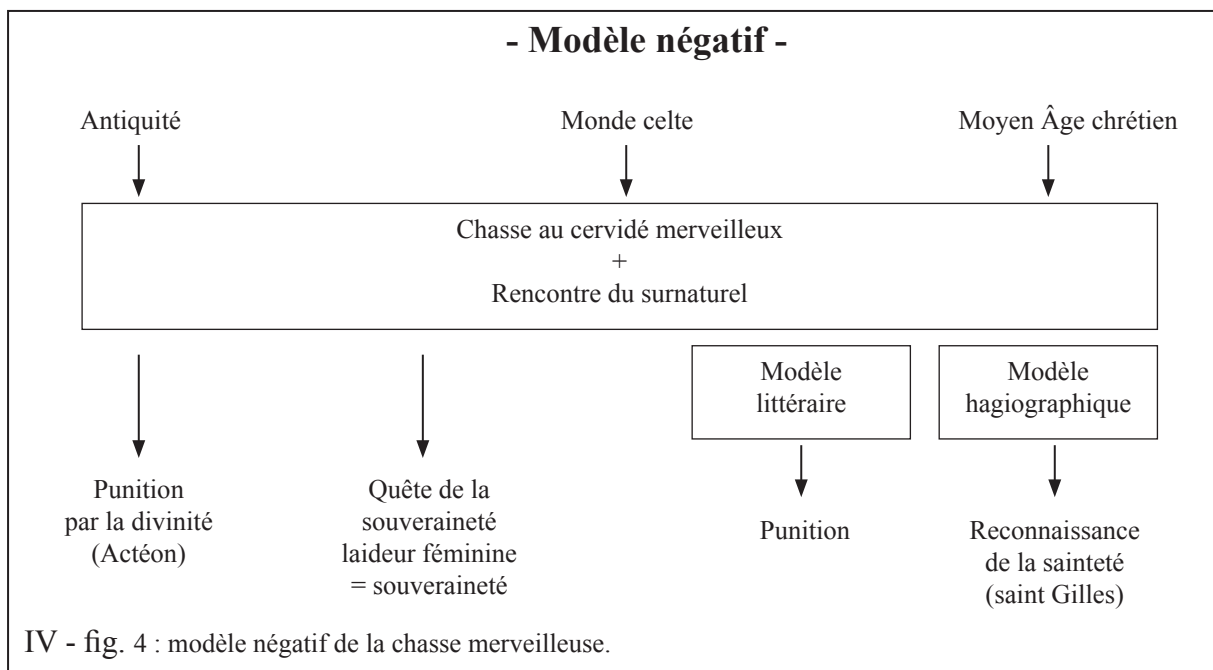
- Modèle négatif -

Antiquité

Monde celte

Moyen Âge chrétien

Chasse au cervidé merveilleux
+
Rencontre du surnaturel

Modèle littéraire

Modèle hagiographique

Punition par la divinité (Actéon)

Quête de la souveraineté laideur féminine = souveraineté

Punition

Reconnaissance de la sainteté (saint Gilles)

IV - fig. 4 : modèle négatif de la chasse merveilleuse.